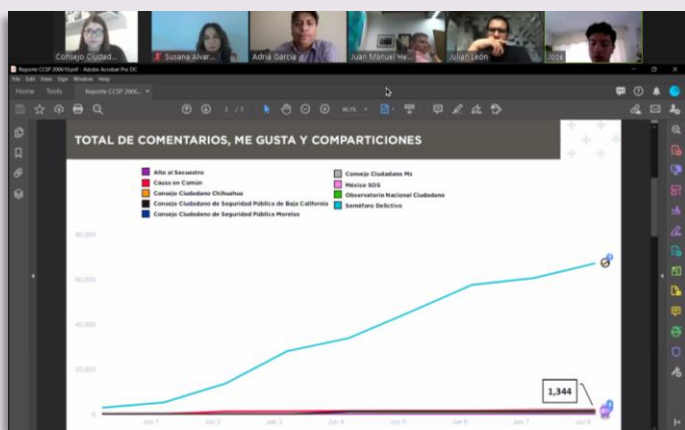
Consejo Ciudad...
Susana Alvar...
Adrià Garcia
Juan Manuel He...
Julián León
José

Reporte CCSP 200610.pdf - Adobe Acrobat Pro DC
File Edit View Sign Window Help
Home Tools Reporte CCSP 2006... ×

2 / 5 86.7%

TOTAL DE COMENTARIOS, ME GUSTA Y COMPARTICIONES

Alto al Secuestro
Causa en Común
Consejo Ciudadano Chihuahua
Consejo Ciudadano de Seguridad Pública de Baja California
Consejo Ciudadano de Seguridad Pública Morelos
Consejo Ciudadano Mx
México SOS
Observatorio Nacional Ciudadano
Semáforo Delictivo

80,000
60,000
40,000
20,000
0

1,344

Jun 1 Jun 2 Jun 3 Jun 4 Jun 5 Jun 6 Jun 7 Jun 8